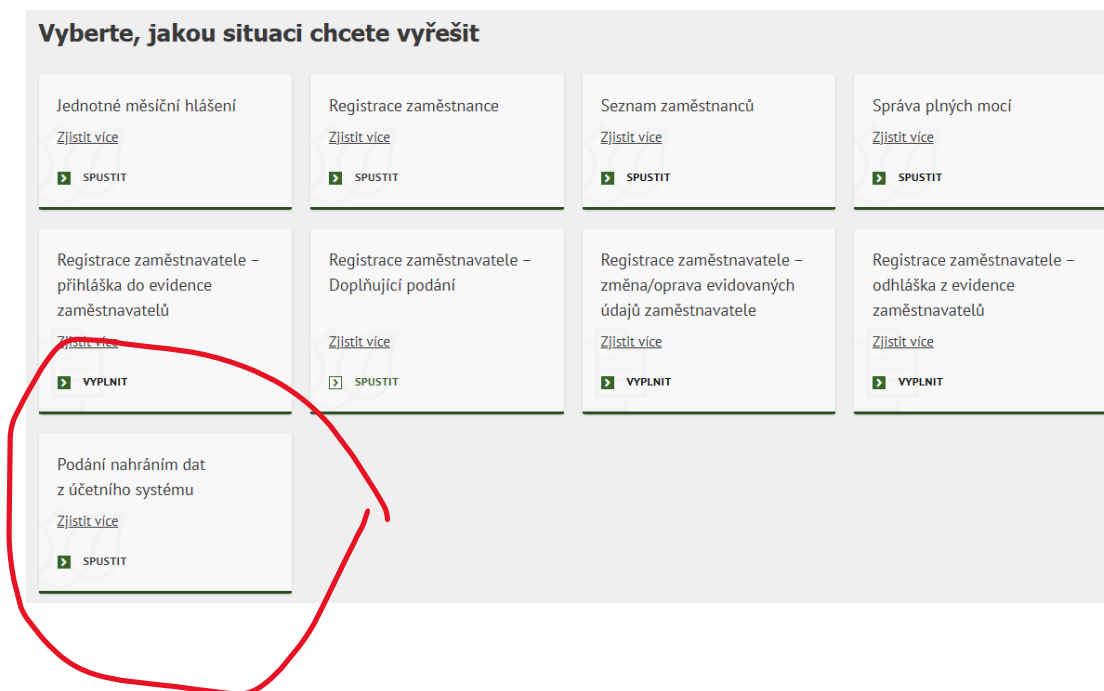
Vyberte, jakou situaci chcete vyřešit

Jednotné měsíční hlášení
Zjistit více
SPUSTIT

Registrace zaměstnance
Zjistit více
SPUSTIT

Seznam zaměstnanců
Zjistit více
SPUSTIT

Správa plných mocí
Zjistit více
SPUSTIT

Registrace zaměstnavatele – přihláška do evidence zaměstnavatelů
Zjistit více
VYPLNIT

Registrace zaměstnavatele – Doplňující podání
Zjistit více
SPUSTIT

Registrace zaměstnavatele – změna/oprava evidovaných údajů zaměstnavatele
Zjistit více
VYPLNIT

Registrace zaměstnavatele – odhláška z evidence zaměstnavatelů
Zjistit více
VYPLNIT

Podání nahráním dat z účetního systému
Zjistit více
SPUSTIT